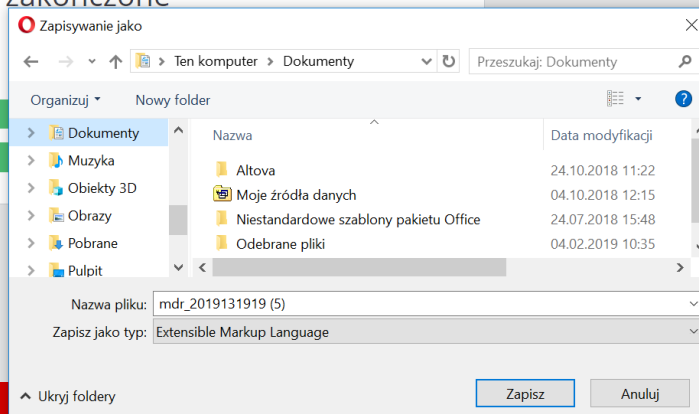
zakończone

Zapisywanie jako

Ten komputer > Dokumenty

Przeszukaj: Dokumenty

Organizuj ▾ Nowy folder

Dokumenty
Muzyka
Obiekty 3D
Obrazy
Pobrane
Pulpit

| Nazwa | Data modyfikacji |
|---|---|
| Altova | 24.10.2018 11:22 |
| Moje źródła danych | 04.10.2018 12:15 |
| Niestandardowe szablony pakietu Office | 24.07.2018 15:48 |
| Odebrane pliki | 04.02.2019 10:35 |

Nazwa pliku: mdr_2019131919 (5)

Zapisz jako typ: Extensible Markup Language

Ukryj foldery

Zapisz Anuluj